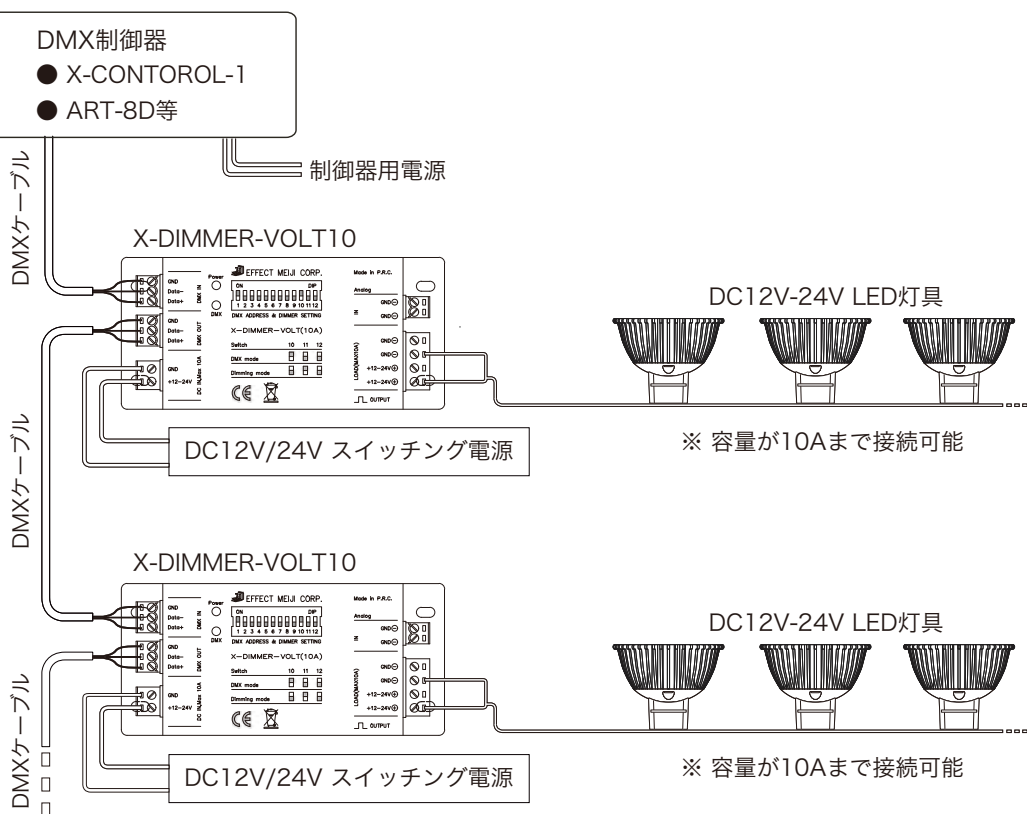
DMX制御器
● X-CONTOROL-1
● ART-8D等

制御器用電源

DMXケーブル

X-DIMMER-VOLT10

GND
Data-
Data+
DMX IN
GND
Data-
Data+
DMX OUT
GND
+12~24V
DC IN,Max 10A
Power
DMX
EFFECT MEIJI CORP.
ON
DIP
1 2 3 4 5 6 7 8 9 10 11 12
DMX ADDRESS & DIMMER SETTING
X-DIMMER-VOLT(10A)
Switch 10 11 12
DMX mode
Dimming mode
Made in P.R.C.
Analog
GND
IN
GND
GND
GND
+12~24V
+12~24V
LOAD(MAX10A)
OUTPUT

DC12V-24V LED灯具

DC12V/24V スイッチング電源

※ 容量が10Aまで接続可能

DMXケーブル

X-DIMMER-VOLT10

GND
Data-
Data+
DMX IN
GND
Data-
Data+
DMX OUT
GND
+12~24V
DC IN,Max 10A
Power
DMX
EFFECT MEIJI CORP.
ON
DIP
1 2 3 4 5 6 7 8 9 10 11 12
DMX ADDRESS & DIMMER SETTING
X-DIMMER-VOLT(10A)
Switch 10 11 12
DMX mode
Dimming mode
Made in P.R.C.
Analog
GND
IN
GND
GND
GND
+12~24V
+12~24V
LOAD(MAX10A)
OUTPUT

DC12V-24V LED灯具

DMXケーブル

DC12V/24V スイッチング電源

※ 容量が10Aまで接続可能